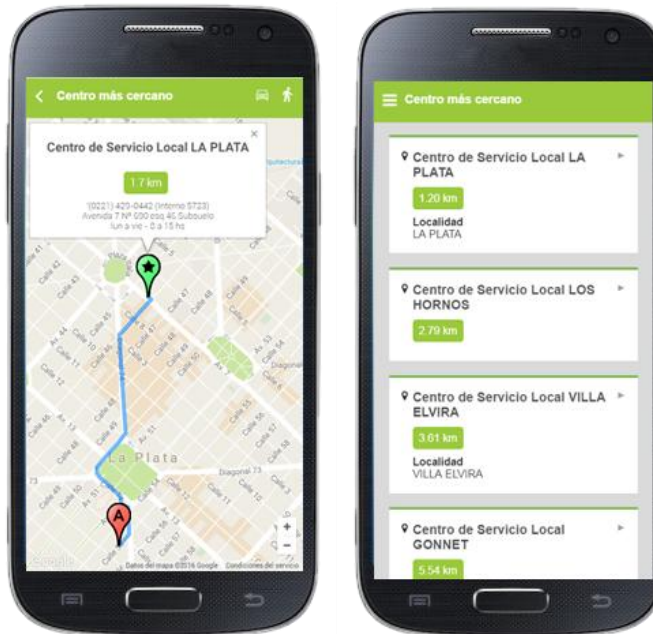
Centro más cercano

×

Centro de Servicio Local LA PLATA

1.7 km

(0221) 420-0442 (Interno 5723)
Avenida 7 Nº 600 esq 46 Subsuelo
lun a vie - 8 a 15 hs

Calle 41
Calle 42
Calle 43
Calle 44
Calle 45
Calle 46
Calle 47
Calle 48
Calle 49
Calle 50
Calle 51
Calle 52
Calle 53
Calle 54
Calle 55
Calle 56
Calle 57
Calle 58
Calle 6
Calle 7
Calle 10
Calle 11
Calle 12
Av. 51
Av. 53
Av. 44
Av. 13
Diagonal 73
Diagonal 74

La Plata

A

+
−

Google
Datos del mapa ©2016 Google Condiciones del servicio

Centro más cercano

Centro de Servicio Local LA PLATA
1.20 km
Localidad
LA PLATA

Centro de Servicio Local LOS HORNOS
2.79 km

Centro de Servicio Local VILLA ELVIRA
3.61 km
Localidad
VILLA ELVIRA

Centro de Servicio Local GONNET
5.54 km